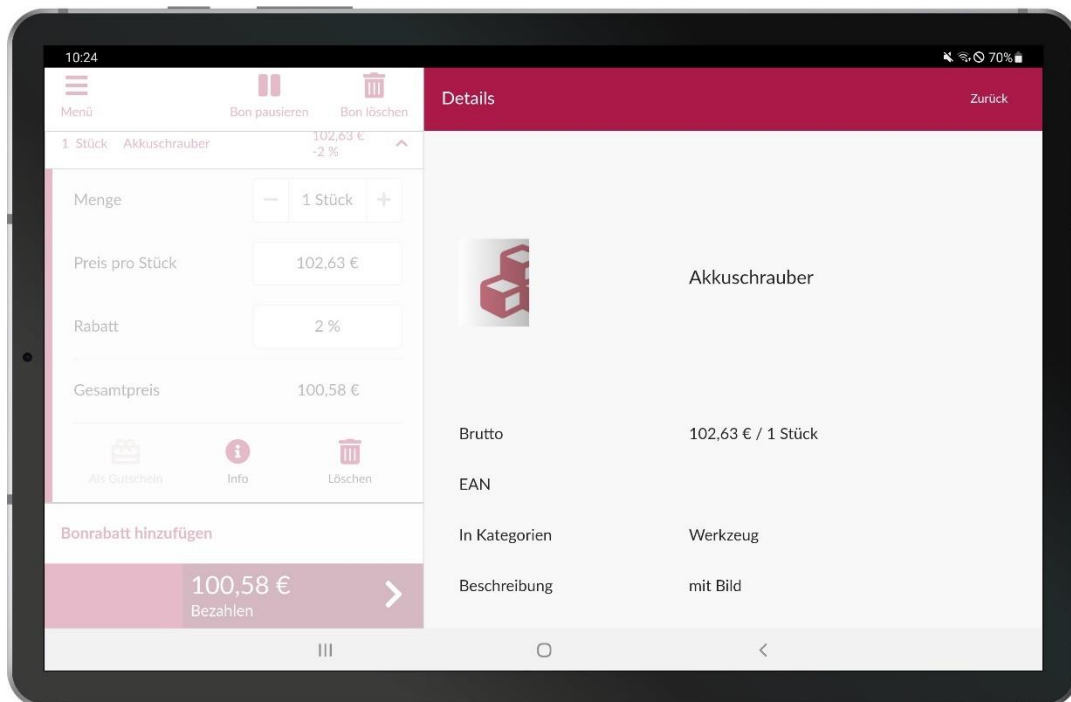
10:24

70%

Menü

Bon pausieren

Bon löschen

1 Stück Akkuschrauber

102,63 €
-2 %

Menge

1 Stück

Preis pro Stück

102,63 €

Rabatt

2 %

Gesamtpreis

100,58 €

Als Gutschein

Info

Löschen

Bonrabatt hinzufügen

100,58 €
Bezahlen

Details

Zurück

Akkuschrauber

Brutto

102,63 € / 1 Stück

EAN

In Kategorien

Werkzeug

Beschreibung

mit Bild